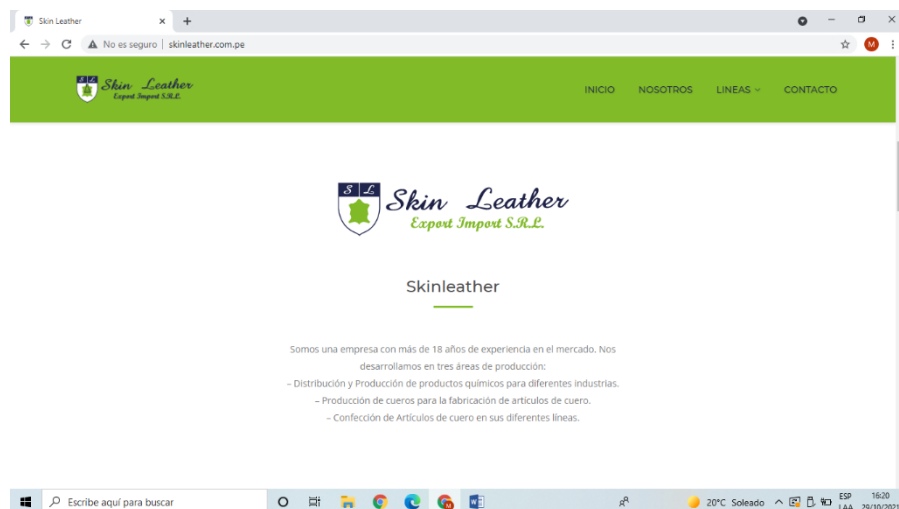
Skin Leather ×
+
No es seguro | skinleather.com.pe
M

S L Skin Leather Export Import S.R.L.

INICIO NOSOTROS LINEAS CONTACTO

S L Skin Leather Export Import S.R.L.

Skinleather

Somos una empresa con más de 18 años de experiencia en el mercado. Nos desarrollamos en tres áreas de producción:
– Distribución y Producción de productos químicos para diferentes industrias.
– Producción de cueros para la fabricación de artículos de cuero.
– Confección de Artículos de cuero en sus diferentes líneas.

Escribe aquí para buscar
20°C Soleado
ESP LAA
16:20 29/10/2021